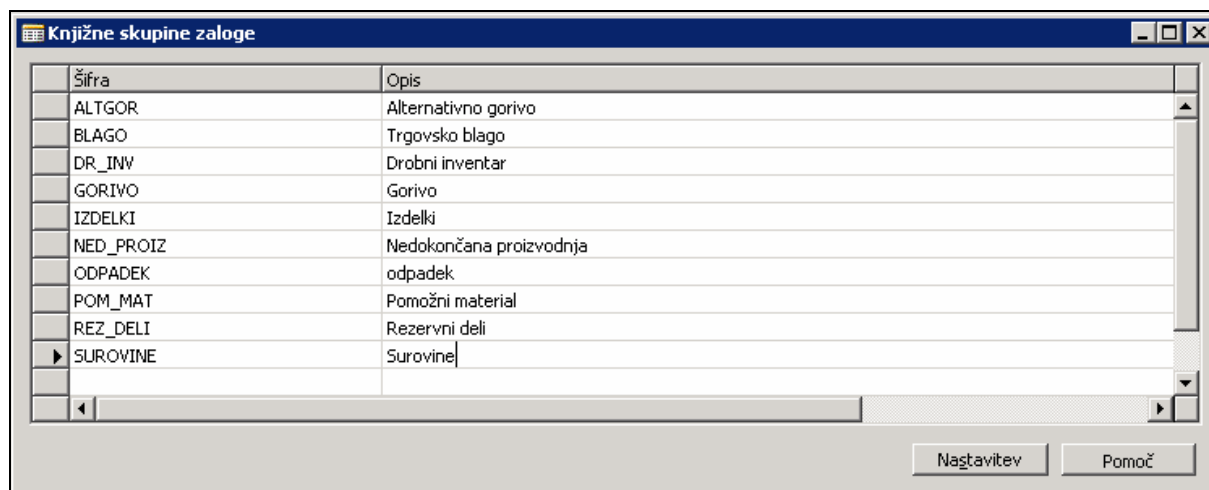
Knjižne skupine zaloge

| Šifra | Opis |
|---|---|
| ALTGOR | Alternativno gorivo |
| BLAGO | Trgovsko blago |
| DR_INV | Drobni inventar |
| GORIVO | Gorivo |
| IZDELKI | Izdelki |
| NED_PROIZ | Nedokončana proizvodnja |
| ODPADEK | odpadek |
| POM_MAT | Pomožni material |
| REZ_DELI | Rezervni deli |
| SUROVINE | Surovine |

Nastavitev
Pomoč